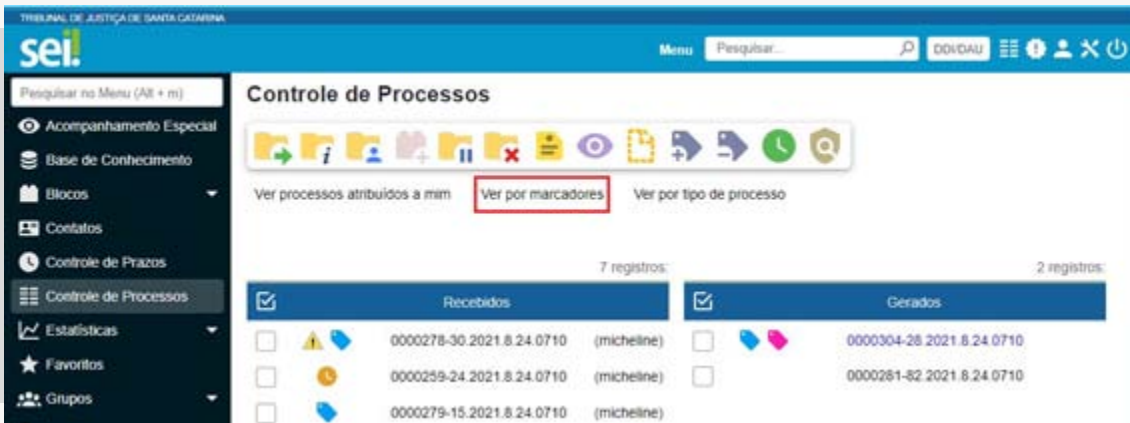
TRIBUNAL DE JUSTIÇA DE SANTA CATARINA

sei!

Menu Pesquisar... DDI/DAU

Pesquisar no Menu (Alt + m)

Acompanhamento Especial

Base de Conhecimento

Blocos

Contatos

Controle de Prazos

Controle de Processos

Estatísticas

Favoritos

Grupos

Controle de Processos

Ver processos atribuídos a mim Ver por marcadores Ver por tipo de processo

7 registros:

| | Recebidos | |
|---|---|---|
| | 0000278-30.2021.8.24.0710 | (micheline) |
| | 0000259-24.2021.8.24.0710 | (micheline) |
| | 0000279-15.2021.8.24.0710 | (micheline) |

2 registros:

| | Gerados |
|---|---|
| | 0000304-28.2021.8.24.0710 |
| | 0000281-82.2021.8.24.0710 |